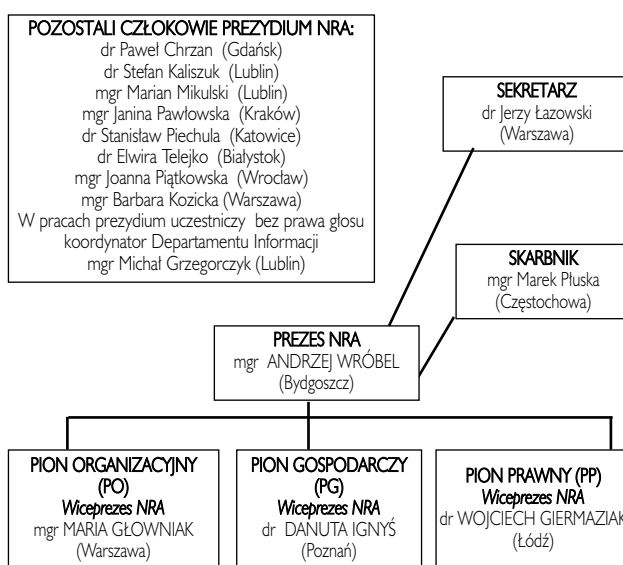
POZOSTALI CZŁOKOWIE PREZYDIUM NRA:
dr Paweł Chrzan (Gdańsk)
dr Stefan Kaliszuk (Lublin)
mgr Marian Mikulski (Lublin)
mgr Janina Pawłowska (Kraków)
dr Stanisław Piechula (Katowice)
dr Elwira Telejko (Białystok)
mgr Joanna Piątkowska (Wrocław)
mgr Barbara Kozicka (Warszawa)
W pracach prezydium uczestniczy bez prawa głosu koordynator Departamentu Informacji
mgr Michał Grzegorczyk (Lublin)

SEKRETARZ
dr Jerzy Łazowski
(Warszawa)

SKARBNIK
mgr Marek Płuska
(Częstochowa)

PREZES NRA
mgr ANDRZEJ WRÓBEL
(Bydgoszcz)

PION ORGANIZACYJNY (PO)
Wiceprezes NRA
mgr MARIA GŁOWNIAK
(Warszawa)

PION GOSPODARCZY (PG)
Wiceprezes NRA
dr DANUTA IGNYŚ
(Poznań)

PION PRAWNY (PP)
Wiceprezes NRA
dr WOJCIECH GIERMAZIAK
(Łódź)